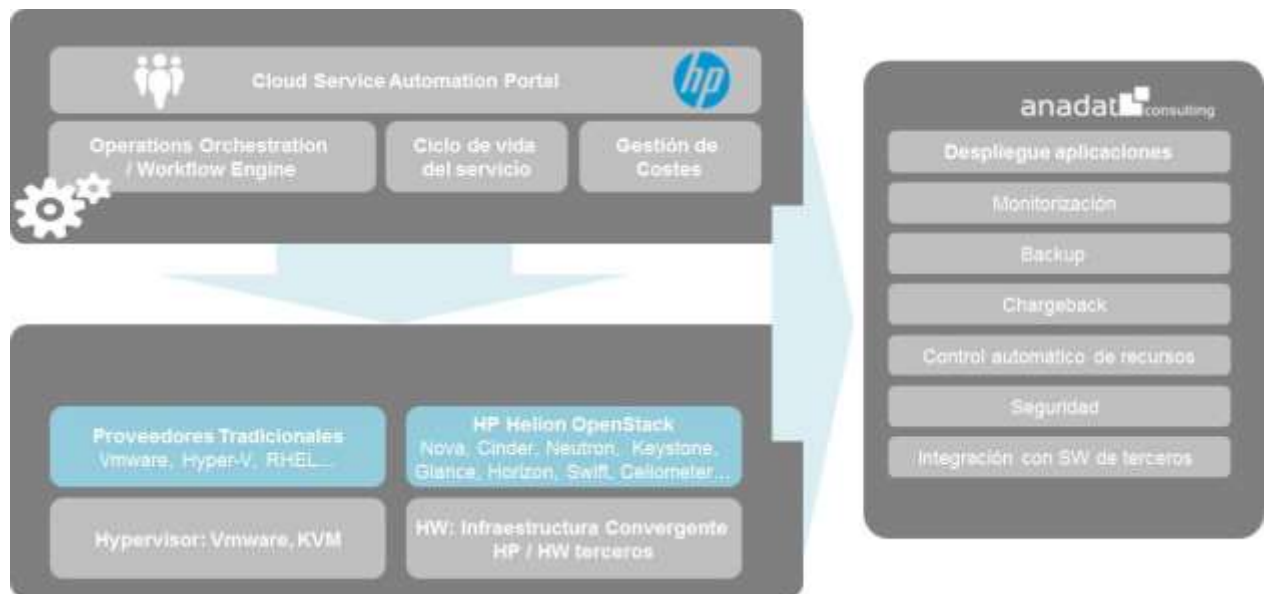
Cloud Service Automation Portal

hp

Operations Orchestration / Workflow Engine

Ciclo de vida del servicio

Gestión de Costes

Proveedores Tradicionales
Vmware, Hyper-V, RHEL...

HP Helion OpenStack
Nova, Cinder, Neutron, Keystone, Glance, Horizon, Swift, Ceilometer...

Hypervisor: Vmware, KVM

HW: Infraestructura Convergente HP / HW terceros

anadat consulting

Despliegue aplicaciones

Monitorización

Backup

Chargeback

Control automático de recursos

Seguridad

Integración con SW de terceros